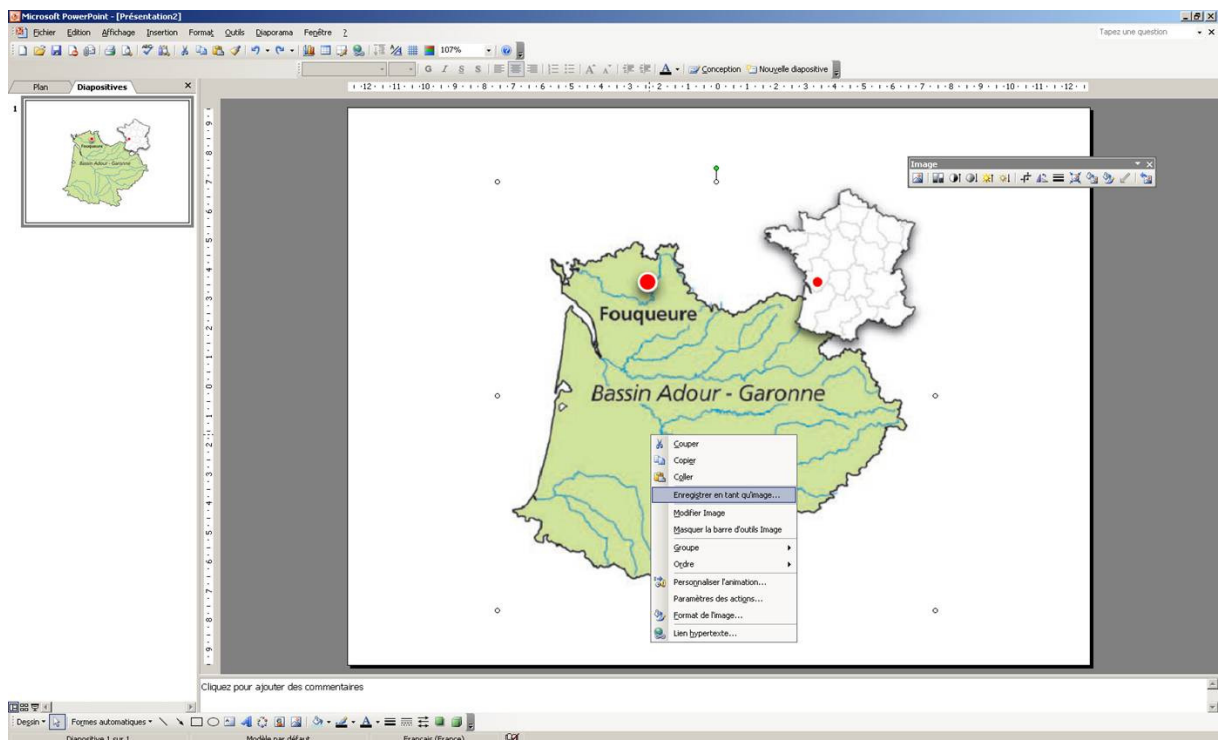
Microsoft PowerPoint - [Présentation2]

Fichier Edition Affichage Insertion Format Outils Diaporama Fenêtre ?

Tapez une question

107%

G I S S

Conception Nouvelle diapositive

Plan Diapositives

1

Image

Fouqueure

Bassin Adour - Garonne

Couper
Copier
Coller
Enregistrer en tant qu'image...
Modifier Image
Masquer la barre d'outils Image
Groupe
Ordre
Personnaliser l'animation...
Paramètres des actions...
Format de l'image...
Lien hypertexte...

Cliquez pour ajouter des commentaires

Dessin Formes automatiques

Diapositive 1 sur 1 Modèle par défaut Français (France)